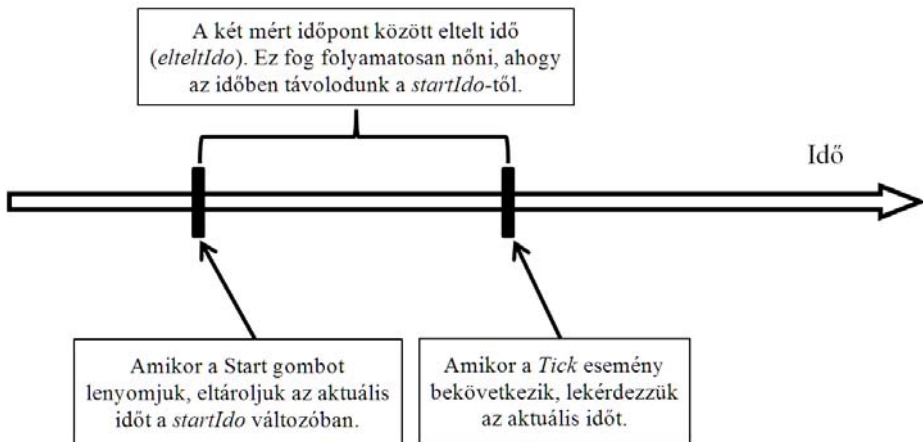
A két mért időpont között eltelt idő (elteltIdo). Ez fog folyamatosan nőni, ahogy az időben távolodunk a startIdo-től.

Idő

Amikor a Start gombot lenyomjuk, eltároljuk az aktuális időt a startIdo változóban.

Amikor a Tick esemény bekövetkezik, lekérdezzük az aktuális időt.